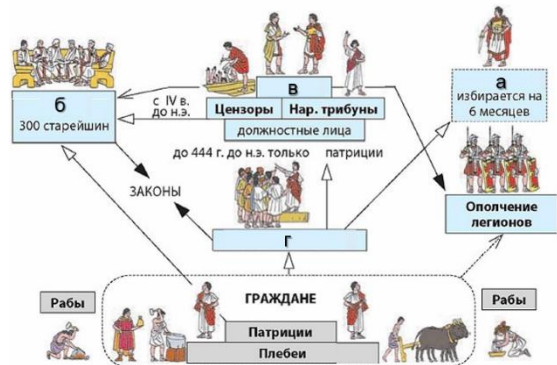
б
300 старейшин

с IV в. до н.э.

в
Цензоры
Нар. трибуны
должностные лица

а
избирается на 6 месяцев

до 444 г. до н.э. только патриции

ЗАКОНЫ

г

Ополчение легионов

ГРАЖДАНЕ

Рабы

Патриции
Плебеи

Рабы